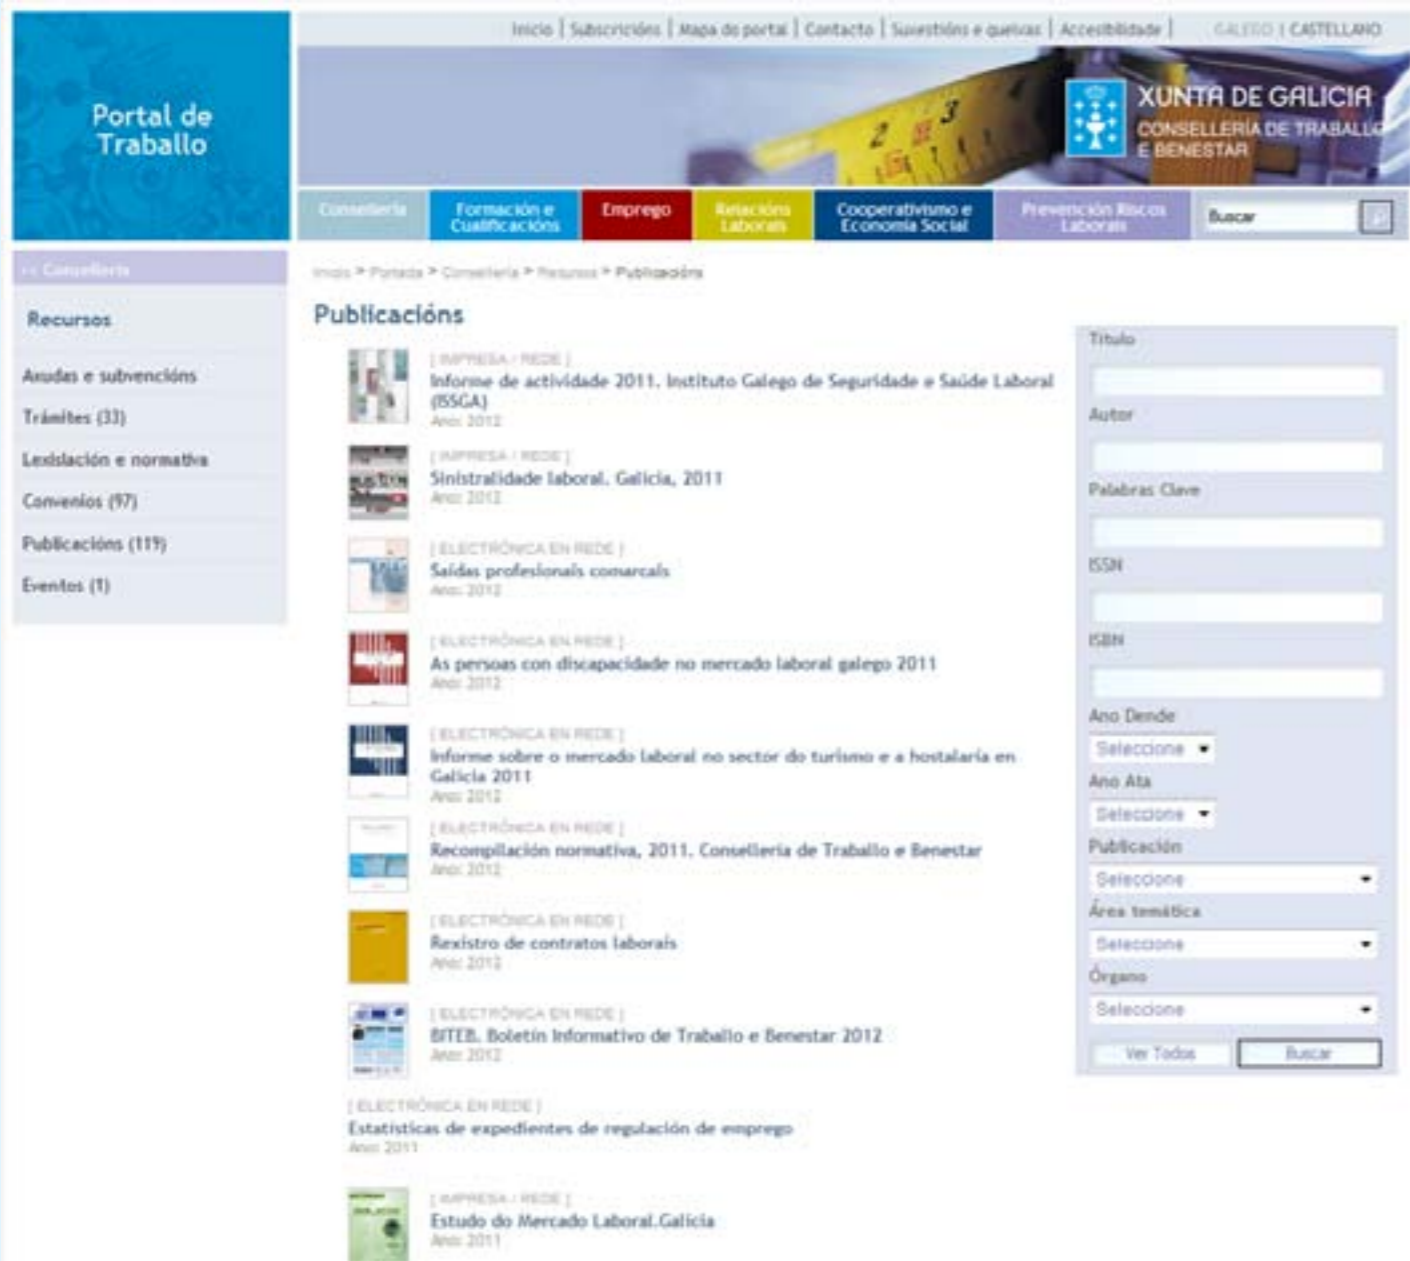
Portal de Traballo

Inicio | Subscricións | Mapa do portal | Contacto | Suxestións e queixas | Accesibilidade | GALEGO | CASTELLANO

XUNTA DE GALICIA
CONSELLERÍA DE TRABALLO E BENESTAR

Consellería | Formación e Cualificacións | Emprego | Relacións Laborais | Cooperativismo e Economía Social | Prevención Riscos Laborais

Buscar

<< Consellería

Recursos

Axudas e subvencións
Trámites (33)
Lexislación e normativa
Convenios (97)
Publicacións (119)
Eventos (1)

Inicio > Portada > Consellería > Recursos > Publicacións

Publicacións

[ IMPRESA / REDE ]
Informe de actividade 2011. Instituto Galego de Seguridade e Saúde Laboral (ISSGA)
Ano: 2012

[ IMPRESA / REDE ]
Sinistralidade laboral. Galicia, 2011
Ano: 2012

[ ELECTRÓNICA EN REDE ]
Saídas profesionais comarcais
Ano: 2012

[ ELECTRÓNICA EN REDE ]
As persoas con discapacidade no mercado laboral galego 2011
Ano: 2012

[ ELECTRÓNICA EN REDE ]
Informe sobre o mercado laboral no sector do turismo e a hostalaría en Galicia 2011
Ano: 2012

[ ELECTRÓNICA EN REDE ]
Recompilación normativa, 2011. Consellería de Traballo e Benestar
Ano: 2012

[ ELECTRÓNICA EN REDE ]
Rexistro de contratos laborais
Ano: 2012

[ ELECTRÓNICA EN REDE ]
BITEB. Boletín Informativo de Traballo e Benestar 2012
Ano: 2012

[ ELECTRÓNICA EN REDE ]
Estatísticas de expedientes de regulación de emprego
Ano: 2011

[ IMPRESA / REDE ]
Estudo do Mercado Laboral.Galicia
Ano: 2011

Título
Autor
Palabras Clave
ISSN
ISBN
Ano Dende
Seleccione
Ano Ata
Seleccione
Publicación
Seleccione
Área temática
Seleccione
Órgano
Seleccione
Ver Todos
Buscar